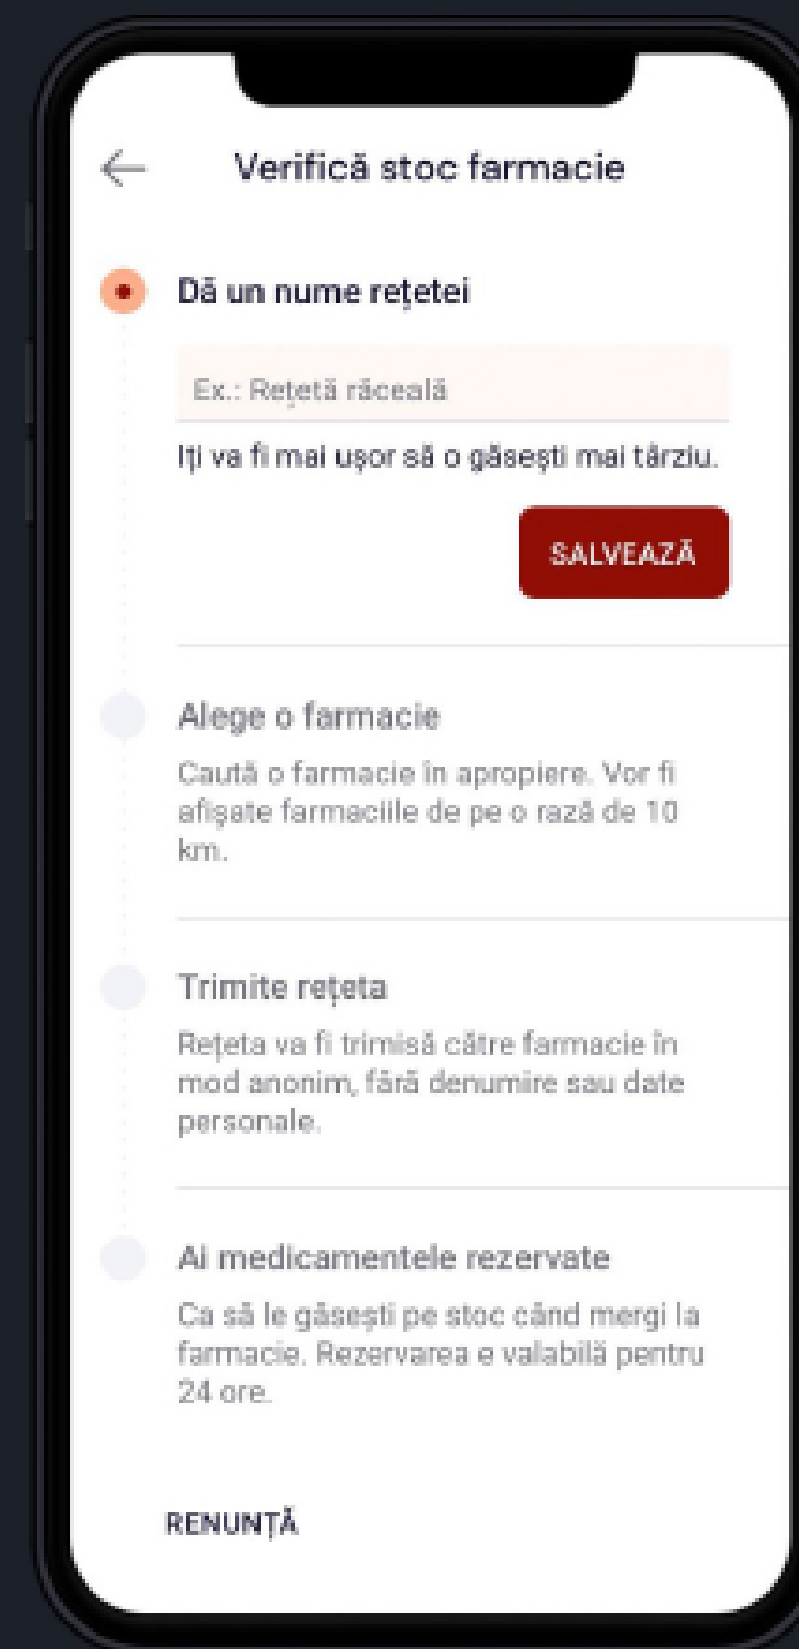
Verifică stoc farmacie

Dă un nume rețetei

Ex.: Rețetă răceală

Iți va fi mai ușor să o găsești mai târziu.

SALVEAZĂ

Alege o farmacie

Caută o farmacie în apropiere. Vor fi afișate farmaciile de pe o rază de 10 km.

Trimite rețeta

Rețeta va fi trimisă către farmacie în mod anonim, fără denumire sau date personale.

Ai medicamentele rezervate

Ca să le găsești pe stoc când mergi la farmacie. Rezervarea e valabilă pentru 24 ore.

RENUNȚĂ